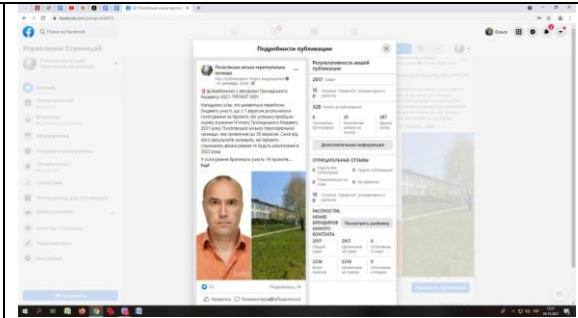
Подробности публикации

Попельнянська селищна територіальна громада

Результативность вашей публикации

2017

16

528

Дополнительная информация

ОТРИЦАТЕЛЬНЫЕ ОТЗЫВЫ

РАСПРОСТРАНЕНИЕ БРЕНДИРОВАННОГО КОНТЕНТА

Посмотреть рейтинг

2017

2246

Управление Страницей

Нравится

Комментарий

Поделиться